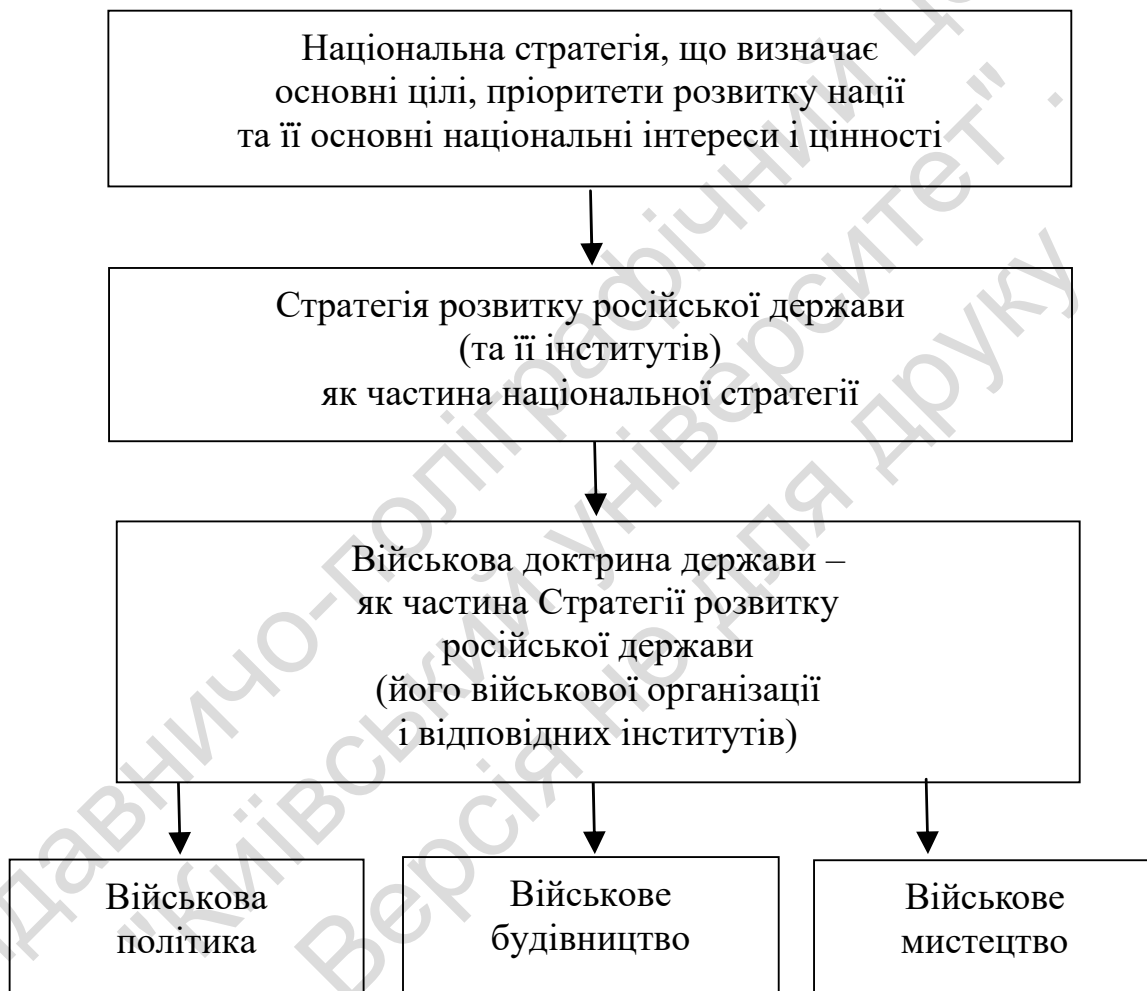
Національна стратегія, що визначає основні цілі, пріоритети розвитку нації та її основні національні інтереси і цінності

Стратегія розвитку російської держави (та її інститутів) як частина національної стратегії

Військова доктрина держави – як частина Стратегії розвитку російської держави (його військової організації і відповідних інститутів)

Військова політика

Військове будівництво

Військове мистецтво

Видавничо-поліграфічний центр "Київський університет"

Версія не для друку